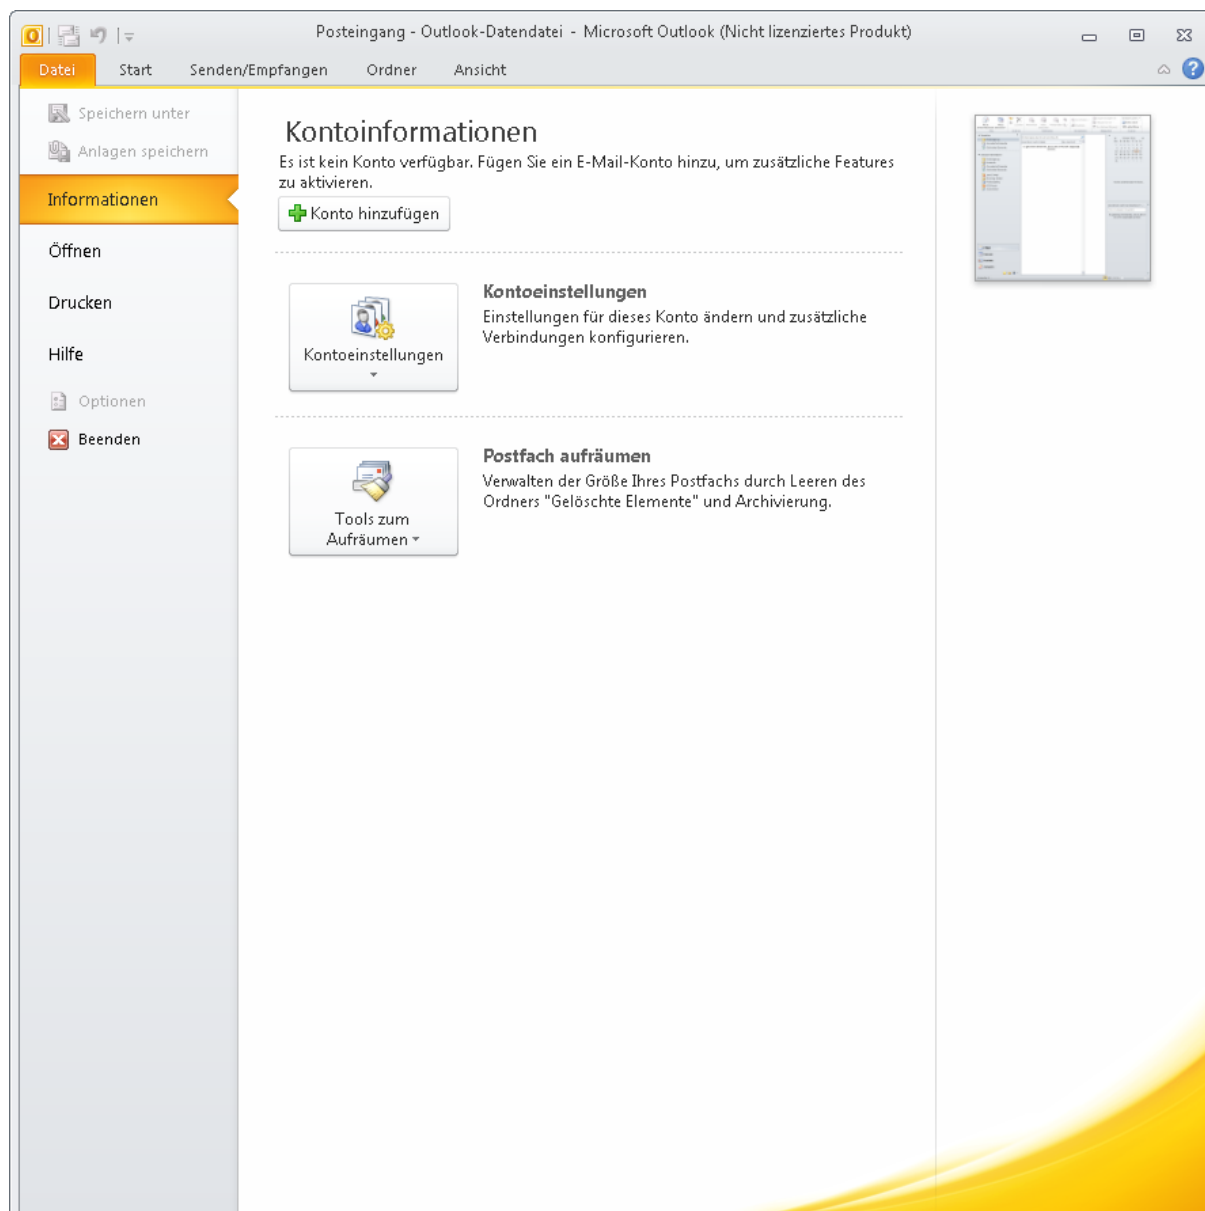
Posteingang - Outlook-Datendatei - Microsoft Outlook (Nicht lizenziertes Produkt)

Datei
Start
Senden/Empfangen
Ordner
Ansicht

Speichern unter
Anlagen speichern
Informationen
Öffnen
Drucken
Hilfe
Optionen
Beenden

Kontoinformationen

Es ist kein Konto verfügbar. Fügen Sie ein E-Mail-Konto hinzu, um zusätzliche Features zu aktivieren.

Konto hinzufügen

Kontoeinstellungen

Kontoeinstellungen

Einstellungen für dieses Konto ändern und zusätzliche Verbindungen konfigurieren.

Tools zum Aufräumen

Postfach aufräumen

Verwalten der Größe Ihres Postfachs durch Leeren des Ordners "Gelöschte Elemente" und Archivierung.